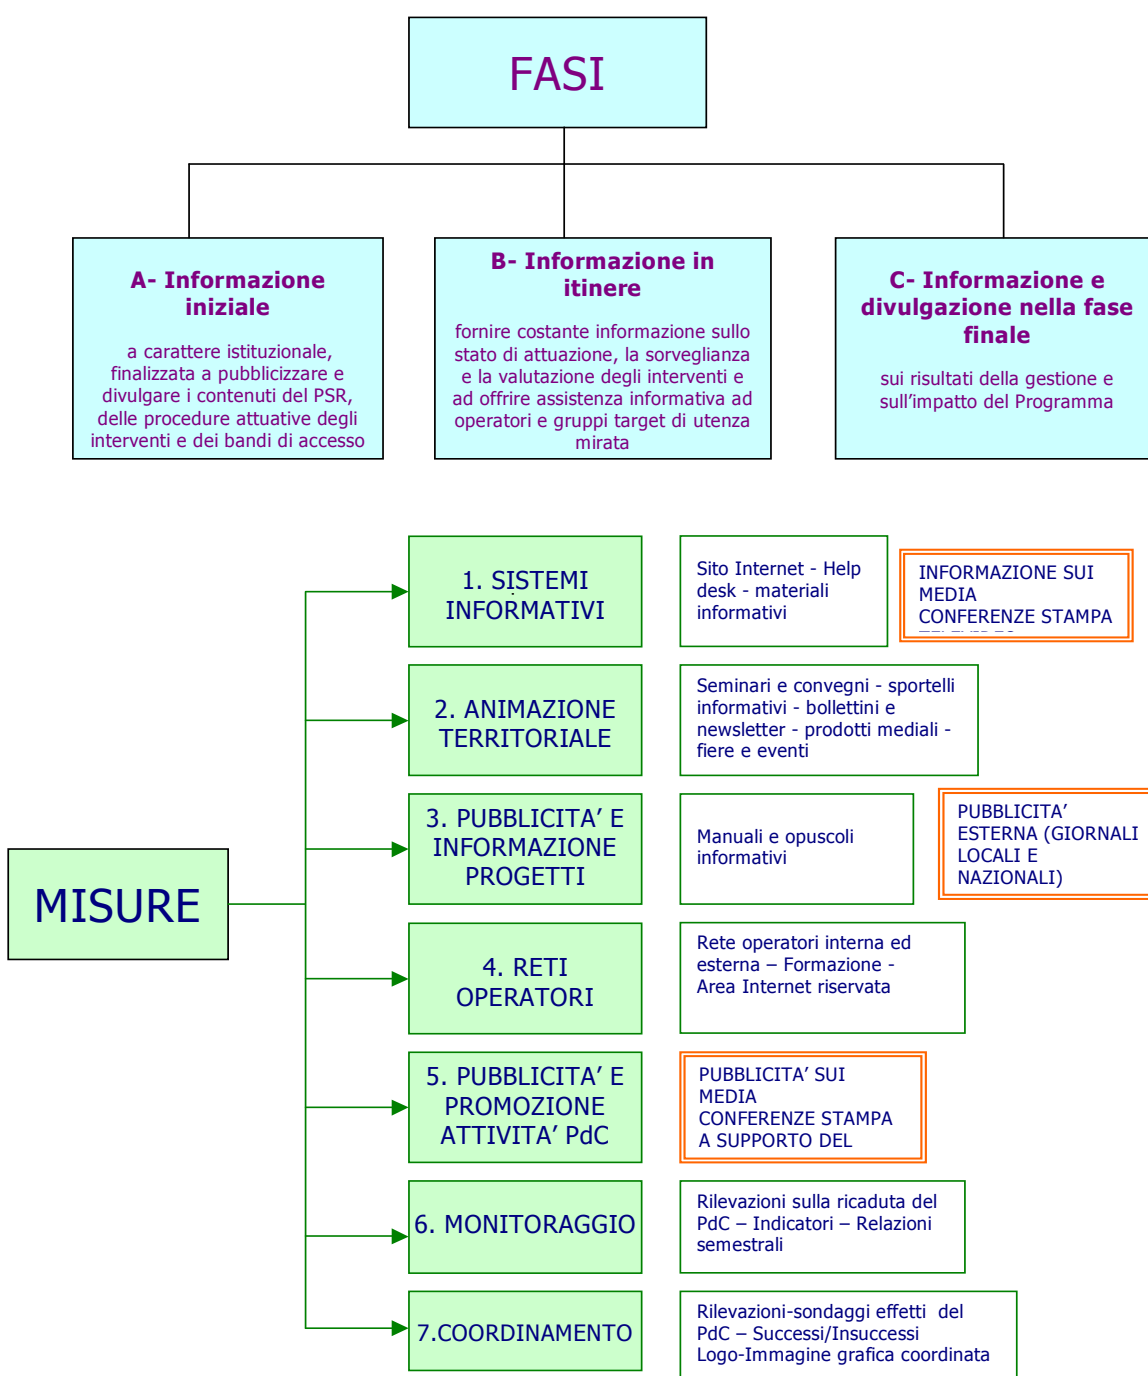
FASI

A- Informazione iniziale

a carattere istituzionale, finalizzata a pubblicizzare e divulgare i contenuti del PSR, delle procedure attuative degli interventi e dei bandi di accesso

B- Informazione in itinere

fornire costante informazione sullo stato di attuazione, la sorveglianza e la valutazione degli interventi e ad offrire assistenza informativa ad operatori e gruppi target di utenza mirata

C- Informazione e divulgazione nella fase finale

sui risultati della gestione e sull'impatto del Programma

MISURE

1. SISTEMI INFORMATIVI

Sito Internet - Help desk - materiali informativi

INFORMAZIONE SUI MEDIA
CONFERENZE STAMPA
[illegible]

2. ANIMAZIONE TERRITORIALE

Seminari e convegni - sportelli informativi - bollettini e newsletter - prodotti mediali - fiere e eventi

3. PUBBLICITA' E INFORMAZIONE PROGETTI

Manuali e opuscoli informativi

PUBBLICITA' ESTERNA (GIORNALI LOCALI E NAZIONALI)

4. RETI OPERATORI

Rete operatori interna ed esterna – Formazione - Area Internet riservata

5. PUBBLICITA' E PROMOZIONE ATTIVITA' PdC

PUBBLICITA' SUI MEDIA
CONFERENZE STAMPA
A SUPPORTO DEL

6. MONITORAGGIO

Rilevazioni sulla ricaduta del PdC – Indicatori – Relazioni semestrali

7.COORDINAMENTO

Rilevazioni-sondaggi effetti del PdC – Successi/Insuccessi
Logo-Immagine grafica coordinata